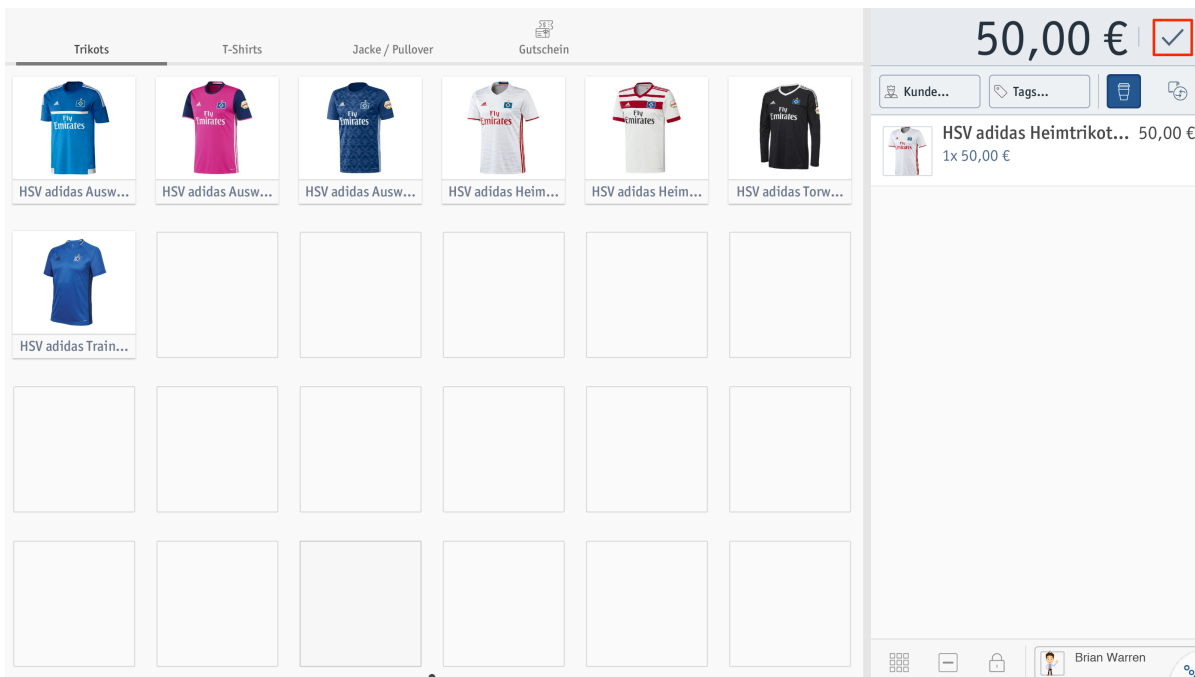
Trikots
T-Shirts
Jacke / Pullover
Gutschein

50,00 €

Kunde...
Tags...

HSV adidas Ausw...
HSV adidas Ausw...
HSV adidas Ausw...
HSV adidas Heim...
HSV adidas Heim...
HSV adidas Torw...
HSV adidas Train...

HSV adidas Heimtrikot... 50,00 €
1x 50,00 €

Brian Warren